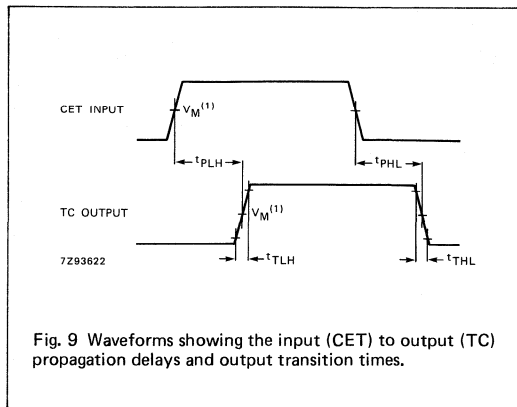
CET INPUT

$V_M^{(1)}$

$t_{PLH}$

$t_{PHL}$

TC OUTPUT

$V_M^{(1)}$

7Z93622

$t_{TLH}$

$t_{THL}$

Fig. 9 Waveforms showing the input (CET) to output (TC) propagation delays and output transition times.